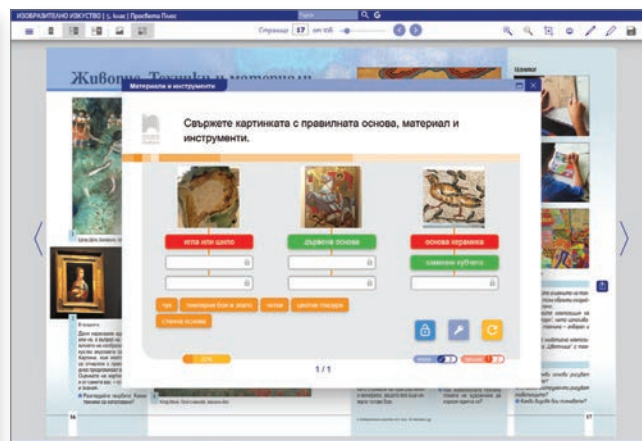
ИЗОБРАЗИТЕЛНО ИЗКУСТВО | 5. клас | Просвета Плюс

Страница 17 от 108

Живопис. Техники и материали

Материали и инструменти

Свържете картинката с правилната основа, материал и инструменти.

игла или шило

дървена основа

основа керамика

каменни кубчета

туш

темперни бои и злато

четки

цветни гвоздеи

стенна основа

1 / 1

16

17